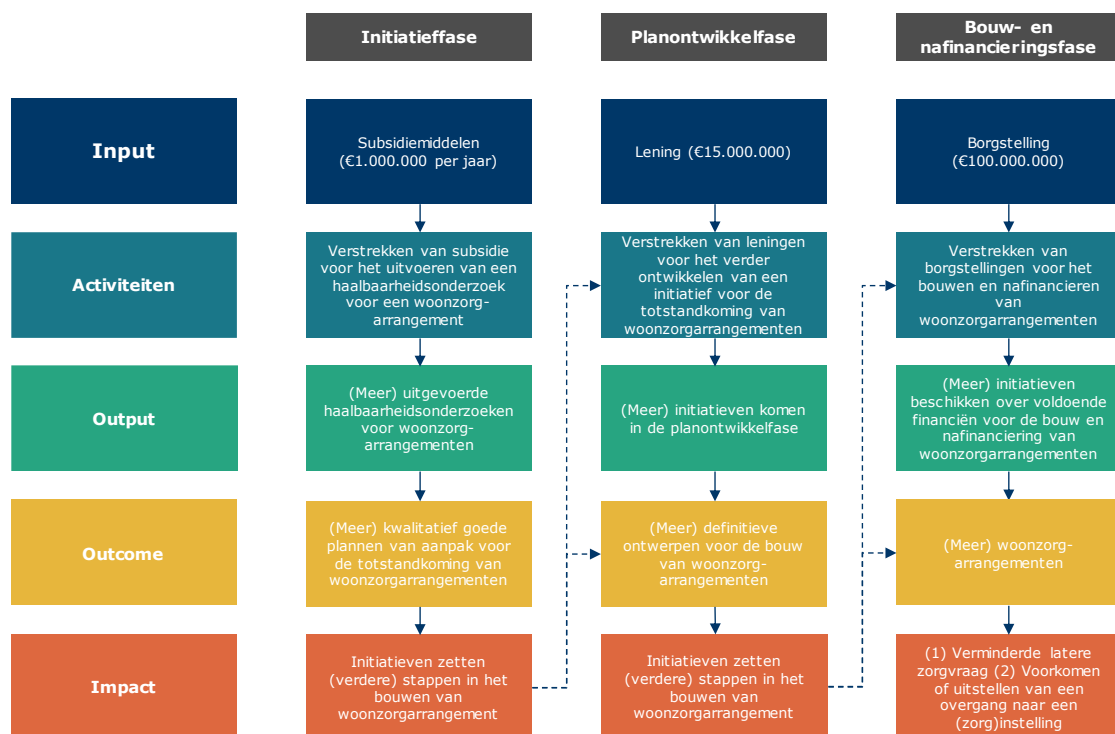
| | Initiatieffase | Planontwikkelfase | Bouw- en nafinancieringsfase |
|---|---|---|---|
| Input | Subsidiemiddelen (€1.000.000 per jaar) | Lening (€15.000.000) | Borgstelling (€100.000.000) |
| Activiteiten | Verstrekken van subsidie voor het uitvoeren van een haalbaarheidsonderzoek voor een woonzorg-arrangement | Verstrekken van leningen voor het verder ontwikkelen van een initiatief voor de totstandkoming van woonzorgarrangementen | Verstrekken van borgstellingen voor het bouwen en nafinancieren van woonzorgarrangementen |
| Output | (Meer) uitgevoerde haalbaarheidsonderzoeken voor woonzorg-arrangementen | (Meer) initiatieven komen in de planontwikkelfase | (Meer) initiatieven beschikken over voldoende financiën voor de bouw en nafinanciering van woonzorgarrangementen |
| Outcome | (Meer) kwalitatief goede plannen van aanpak voor de totstandkoming van woonzorgarrangementen | (Meer) definitieve ontwerpen voor de bouw van woonzorg-arrangementen | (Meer) woonzorg-arrangementen |
| Impact | Initiatieven zetten (verdere) stappen in het bouwen van woonzorgarrangement | Initiatieven zetten (verdere) stappen in het bouwen van woonzorgarrangement | (1) Verminderde latere zorgvraag (2) Voorkomen of uitstellen van een overgang naar een (zorg)instelling |